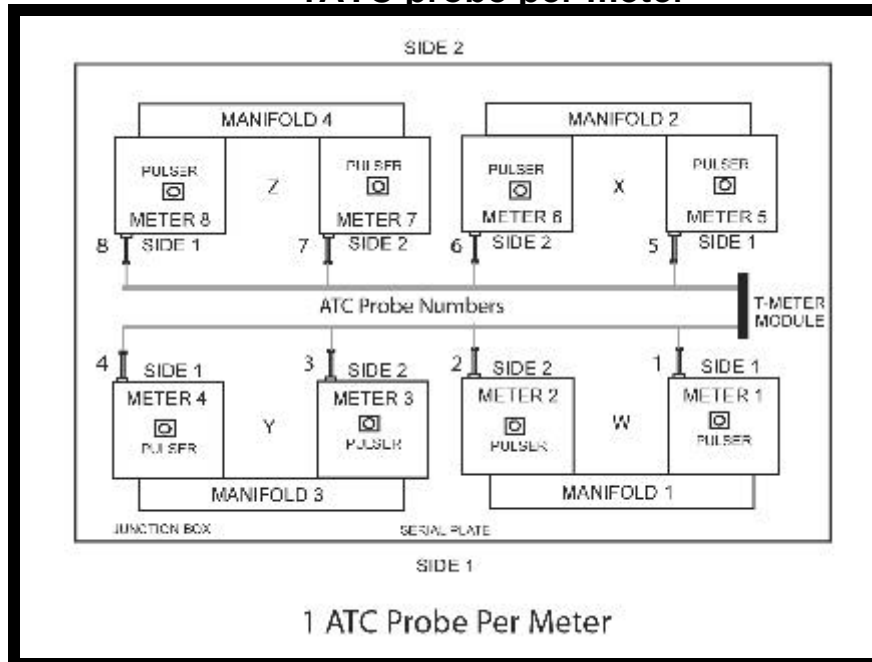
1 ATC Probe Per Meter

SIDE 2

MANIFOLD 4

PULSER
METER 8
SIDE 1
8

Z

PULSER
METER 7
SIDE 2
7

MANIFOLD 2

PULSER
METER 6
SIDE 2
6

X

PULSER
METER 5
SIDE 1
5

ATC Probe Numbers

T-METER MODULE

4
SIDE 1
METER 4
PULSER

Y

3
SIDE 2
METER 3
PULSER

2
SIDE 2
METER 2
PULSER

W

1
SIDE 1
METER 1
PULSER

MANIFOLD 3

MANIFOLD 1

JUNCTION BOX

SERIAL PLATE

SIDE 1

1 ATC Probe Per Meter